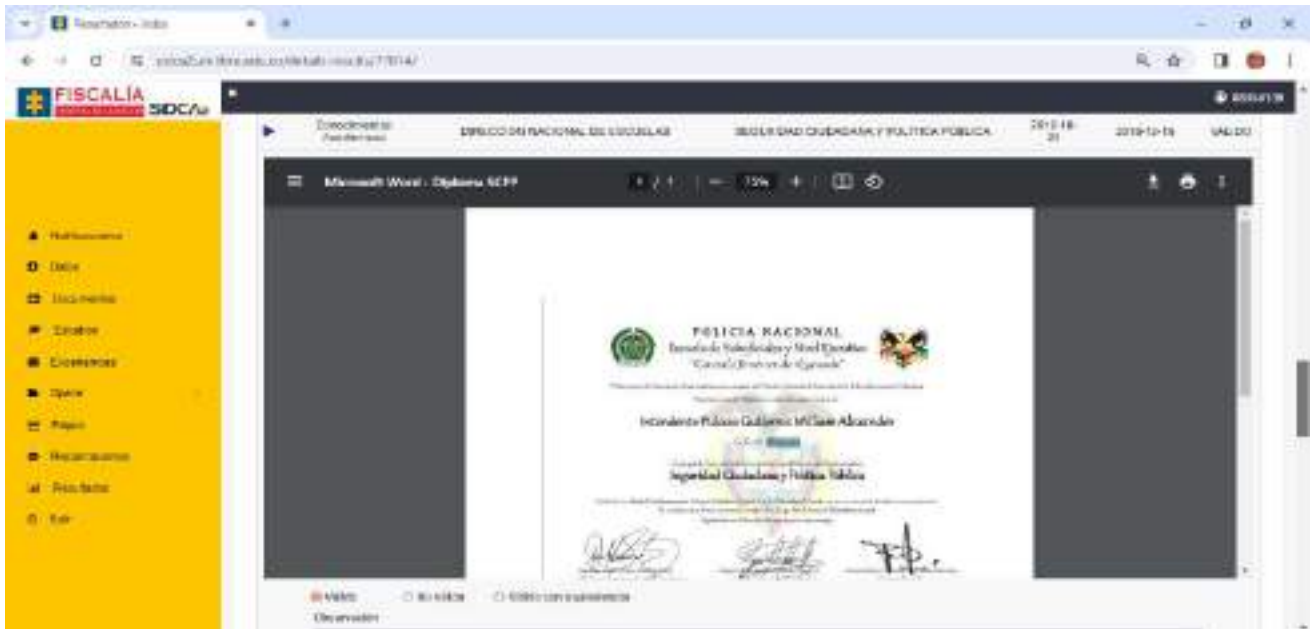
FISCALÍA SIDCA

Conocimientos

DIRECCION NACIONAL DE ESCUELAS

SEGURIDAD CIUDADANA Y POLITICA PUBLICA

2019-10-31

2019-12-15

VALIDO

Microsoft Word - Diploma SCPP

1 / 1

75%

POLICIA NACIONAL
Escuela de Suboficiales y Nivel Ejecutivo
"Gonzalo Jiménez de Quesada"

Intendente Pulsxio Gutiérrez William Alcaraz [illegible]

C.C. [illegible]

Seguridad Ciudadana y Política Pública

Notificaciones
Datos
Documentos
Estudios
Experiencia
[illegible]
Pagos
Reclamaciones
Resultados
Salir

Válido
No Válido
Válido con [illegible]
Observación